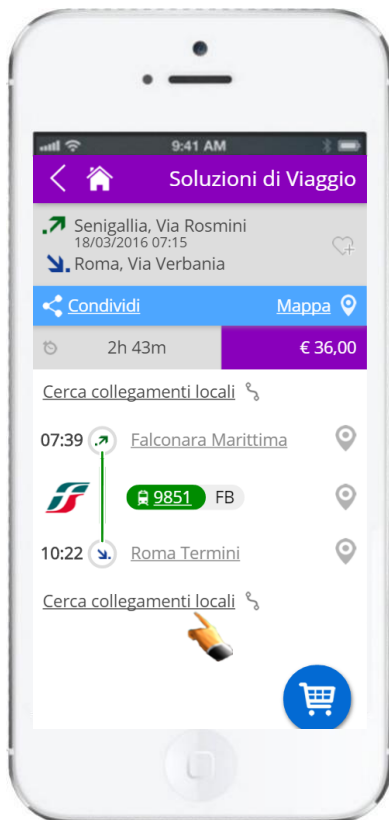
9:41 AM

Soluzioni di Viaggio

Senigallia, Via Rosmini
18/03/2016 07:15
Roma, Via Verbania

Condividi

Mappa

2h 43m

€ 36,00

Cerca collegamenti locali

07:39 Falconara Marittima

9851 FB

10:22 Roma Termini

Cerca collegamenti locali